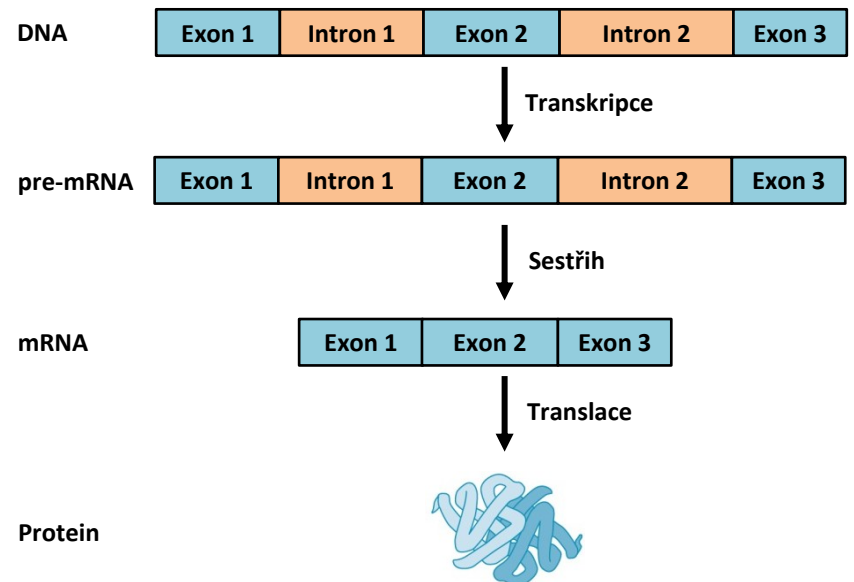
DNA

| Exon 1 | Intron 1 | Exon 2 | Intron 2 | Exon 3 |
|---|---|---|---|---|

Transkripce

pre-mRNA

| Exon 1 | Intron 1 | Exon 2 | Intron 2 | Exon 3 |
|---|---|---|---|---|

Sestřih

mRNA

| Exon 1 | Exon 2 | Exon 3 |
|---|---|---|

Translace

Protein